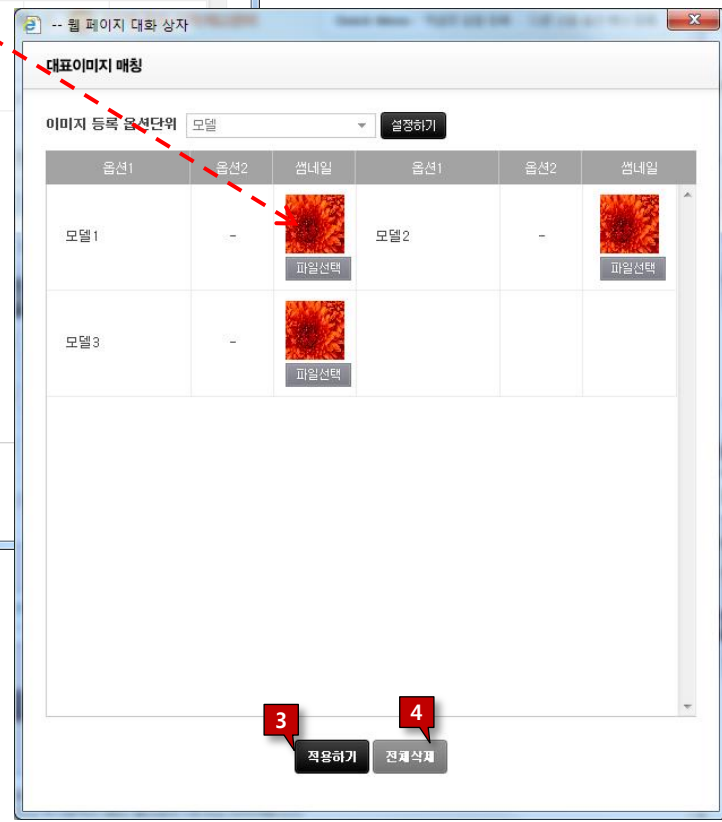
-- 웹 페이지 대화 상자

대표이미지 매칭

이미지 등록 옵션단위 모델 설정하기

| 옵션1 | 옵션2 | 썸네일 | 옵션1 | 옵션2 | 썸네일 |
|---|---|---|---|---|---|
| 모델1 | - | 파일선택 | 모델2 | - | 파일선택 |
| 모델3 | - | 파일선택 | | | |

3 적용하기 4 전체삭제